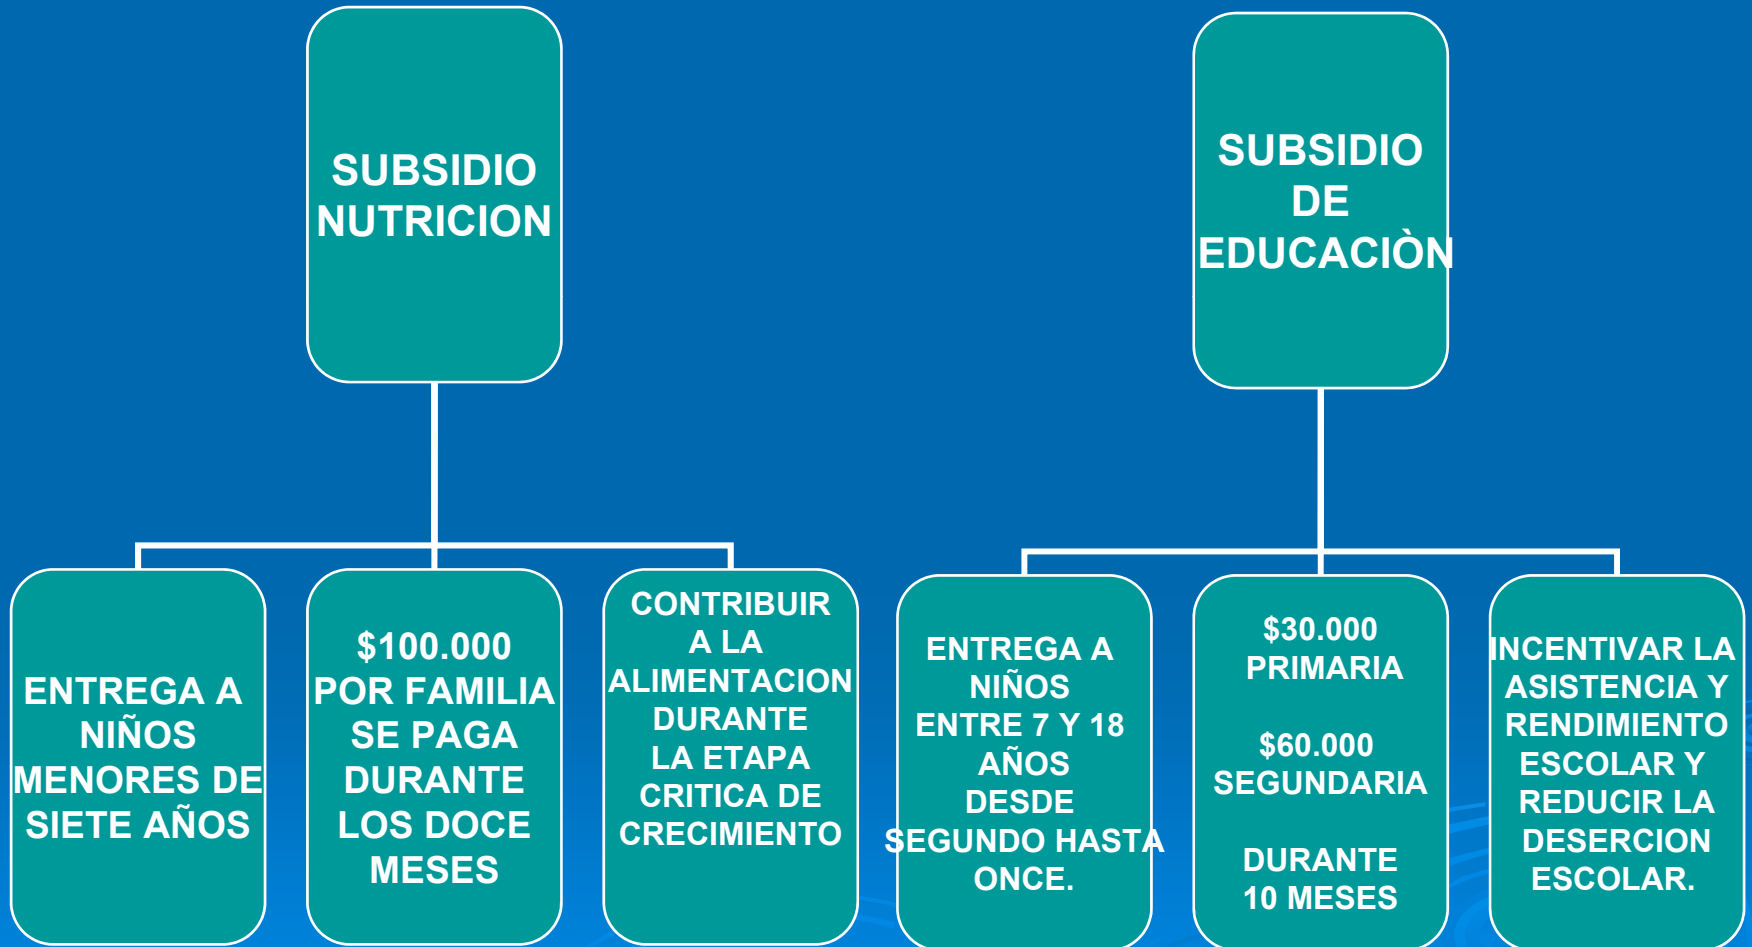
SUBSIDIO NUTRICION

ENTREGA A NIÑOS MENORES DE SIETE AÑOS

$100.000 POR FAMILIA SE PAGA DURANTE LOS DOCE MESES

CONTRIBUIR A LA ALIMENTACION DURANTE LA ETAPA CRITICA DE CRECIMIENTO

SUBSIDIO DE EDUCACIÒN

ENTREGA A NIÑOS ENTRE 7 Y 18 AÑOS DESDE SEGUNDO HASTA ONCE.

$30.000 PRIMARIA

$60.000 SEGUNDARIA

DURANTE 10 MESES

INCENTIVAR LA ASISTENCIA Y RENDIMIENTO ESCOLAR Y REDUCIR LA DESERCION ESCOLAR.